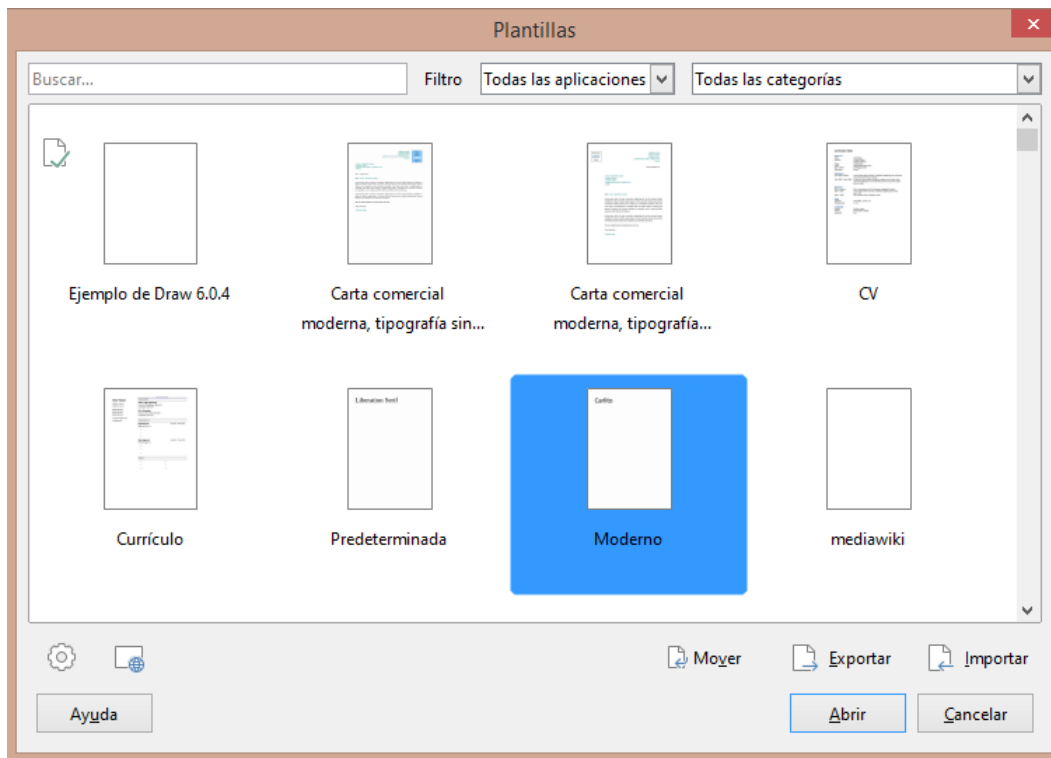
Plantillas

Buscar...

Filtro Todas las aplicaciones

Todas las categorías

Ejemplo de Draw 6.0.4

Carta comercial moderna, tipografía sin...

Carta comercial moderna, tipografía...

CV

Currículo

Liberation Serif

Predeterminada

Carlito

Moderno

mediawiki

Mover

Exportar

Importar

Ayuda

Abrir

Cancelar